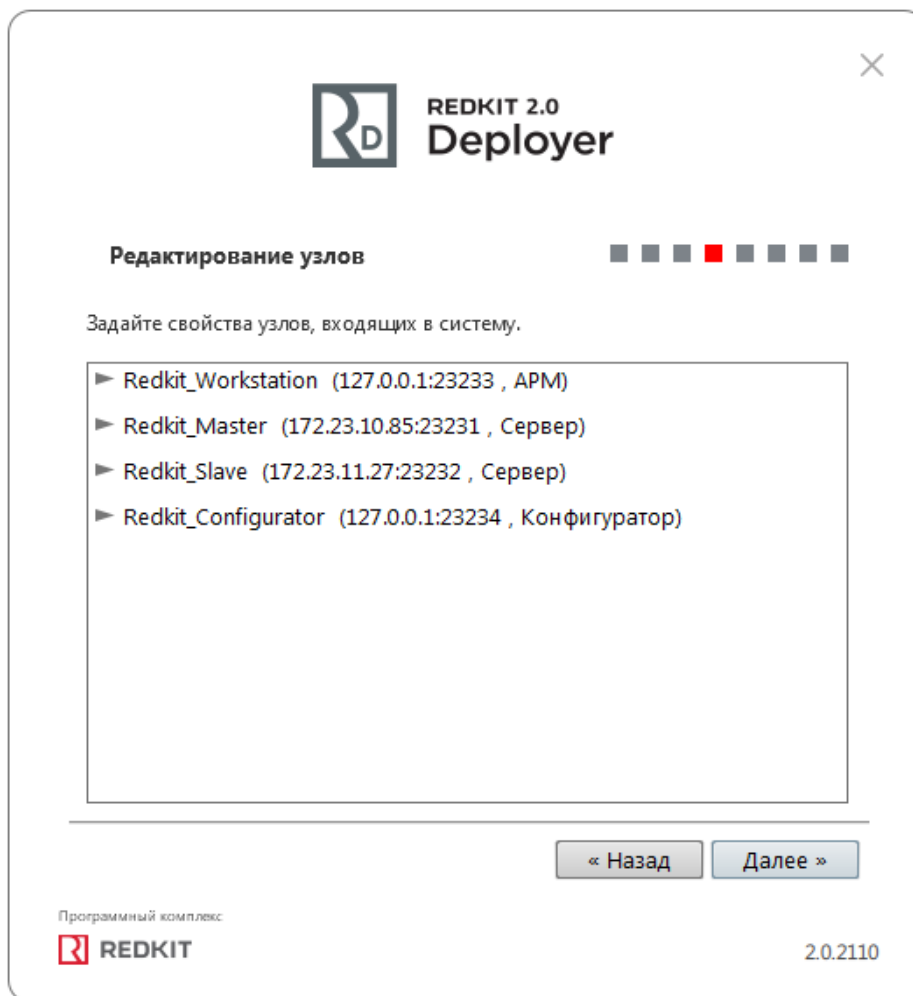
×

RD REDKIT 2.0 Deployer

Редактирование узлов

Задайте свойства узлов, входящих в систему.

► Redkit_Workstation (127.0.0.1:23233 , АРМ)
► Redkit_Master (172.23.10.85:23231 , Сервер)
► Redkit_Slave (172.23.11.27:23232 , Сервер)
► Redkit_Configurator (127.0.0.1:23234 , Конфигуратор)

« Назад
Далее »

Программный комплекс
R REDKIT

2.0.2110